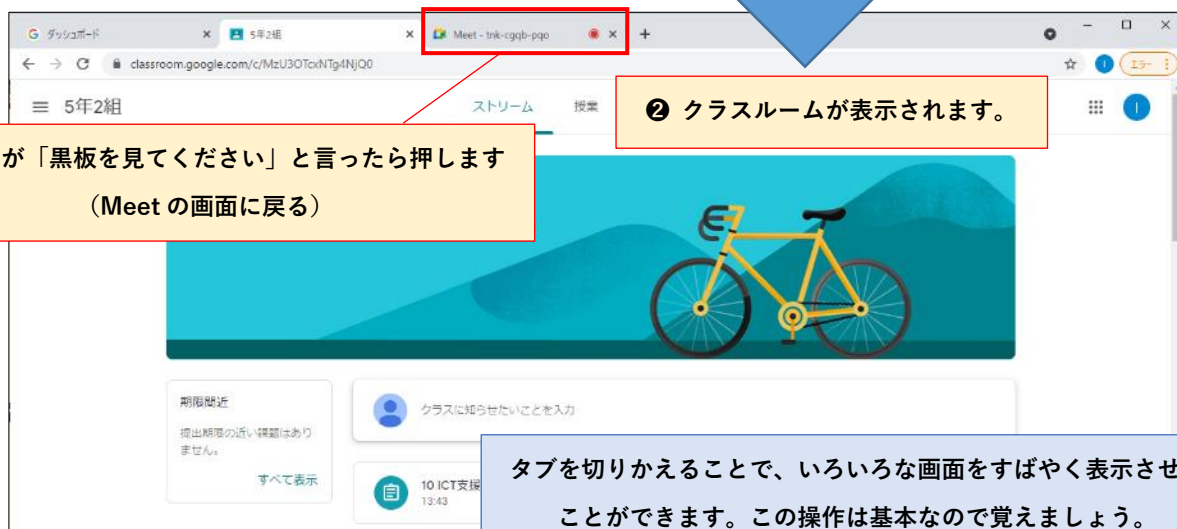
G ダッシュボード ×
5年2組 ×
Meet - tnk-cgqb-pqo ×
+
classroom.google.com/c/MzU3OTcxNTg4NjQ0
エラー
≡ 5年2組
ストリーム 授業
❷ クラスルームが表示されます。
が「黒板を見てください」と言ったら押します
（Meet の画面に戻る）
期限間近
提出期限の近い課題はありません。
すべて表示
クラスに知らせたいことを入力
10 ICT支援
13:43
タブを切りかえることで、いろいろな画面をすばやく表示させ
ことができます。この操作は基本なので覚えましょう。